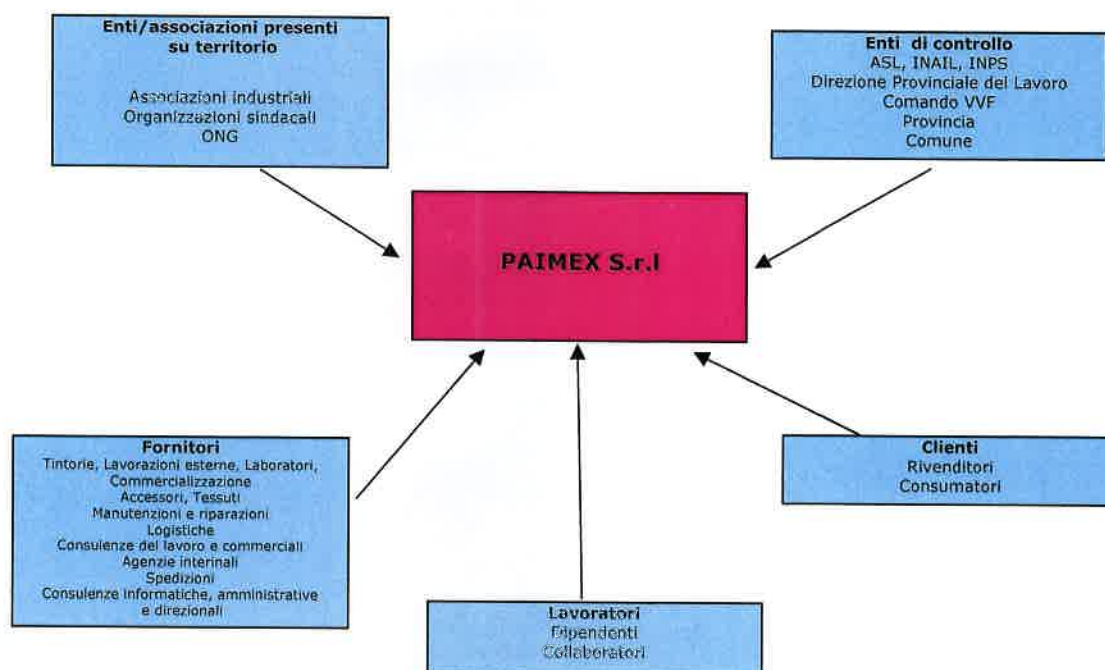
Enti/associazioni presenti su territorio

Associazioni industriali
Organizzazioni sindacali
ONG

Enti di controllo
ASL, INAIL, INPS
Direzione Provinciale del Lavoro
Comando VVF
Provincia
Comune

PAIMEX S.r.l

Fornitori
Tintorie, Lavorazioni esterne, Laboratori,
Commercializzazione
Accessori, Tessuti
Manutenzioni e riparazioni
Logistiche
Consulenze del lavoro e commerciali
Agenzie interinali
Spedizioni
Consulenze informatiche, amministrative e direzionali

Clienti
Rivenditori
Consumatori

Lavoratori
Dipendenti
Collaboratori